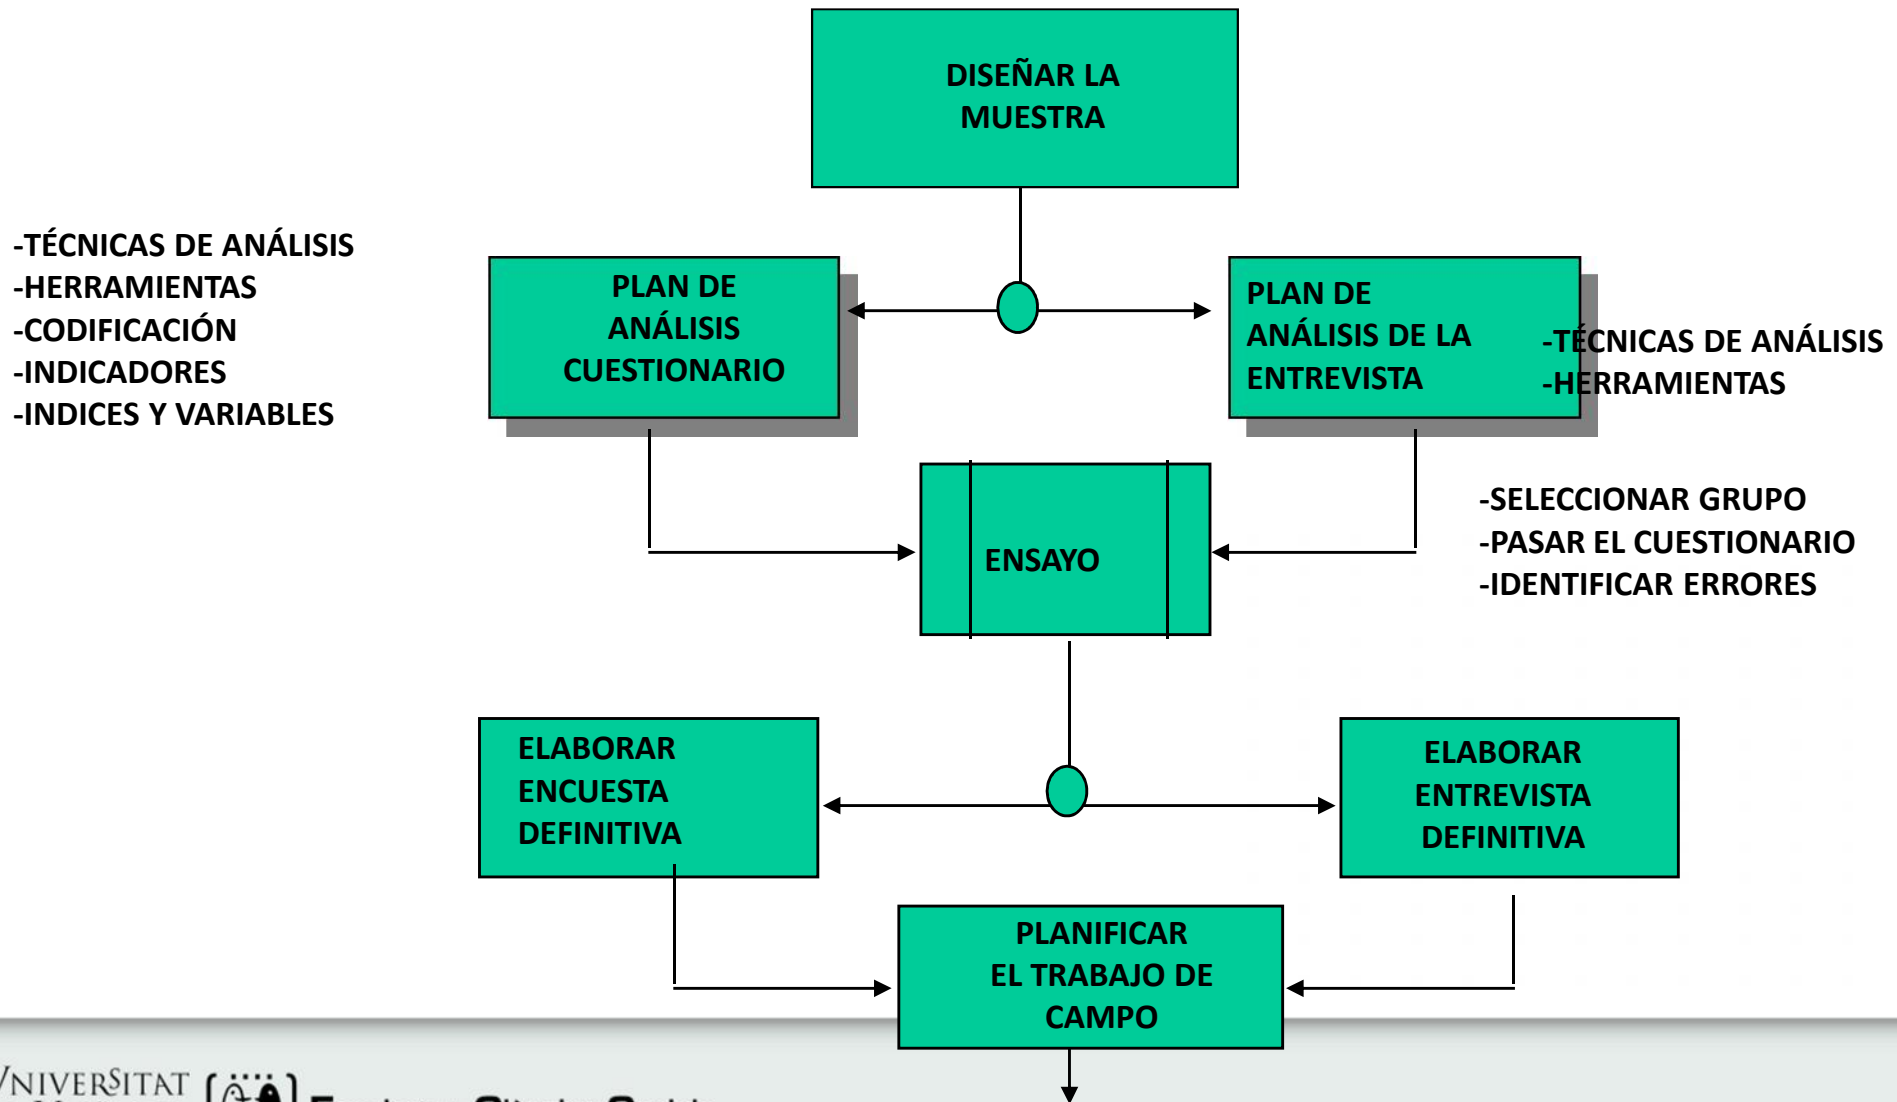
DISEÑAR LA MUESTRA

-TÉCNICAS DE ANÁLISIS
-HERRAMIENTAS
-CODIFICACIÓN
-INDICADORES
-INDICES Y VARIABLES

PLAN DE ANÁLISIS CUESTIONARIO

PLAN DE ANÁLISIS DE LA ENTREVISTA

-TÉCNICAS DE ANÁLISIS
-HERRAMIENTAS

ENSAYO

-SELECCIONAR GRUPO
-PASAR EL CUESTIONARIO
-IDENTIFICAR ERRORES

ELABORAR ENCUESTA DEFINITIVA

ELABORAR ENTREVISTA DEFINITIVA

PLANIFICAR EL TRABAJO DE CAMPO

UNIVERSITAT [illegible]